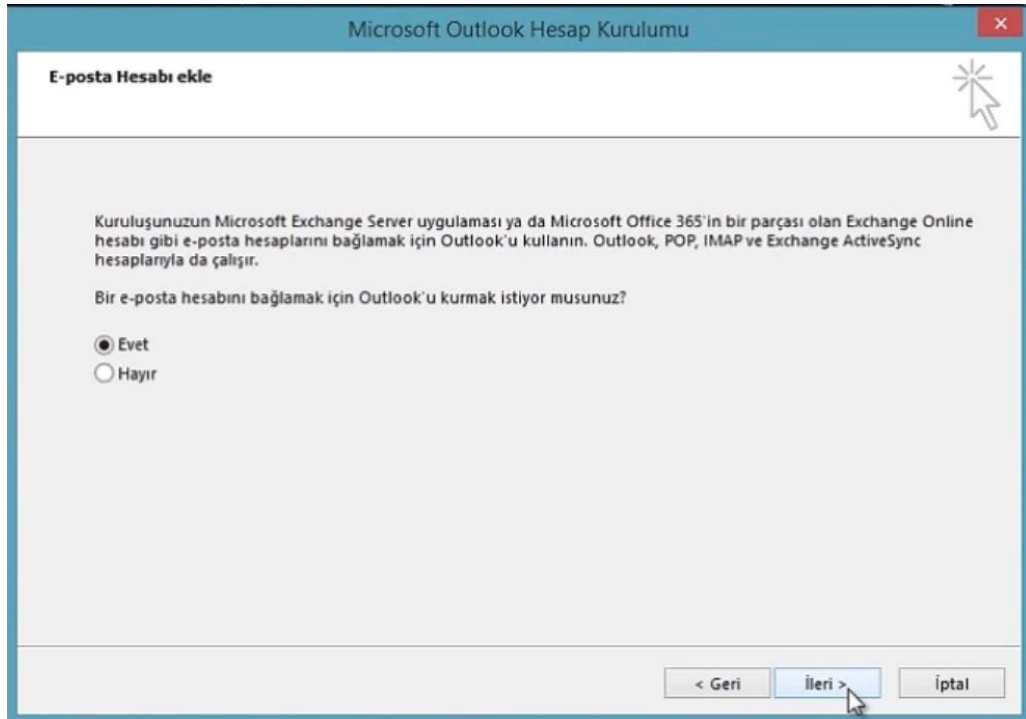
Microsoft Outlook Hesap Kurulumu

E-posta Hesabı ekle

Kuruluşunuzun Microsoft Exchange Server uygulaması ya da Microsoft Office 365'in bir parçası olan Exchange Online hesabı gibi e-posta hesaplarını bağlamak için Outlook'u kullanın. Outlook, POP, IMAP ve Exchange ActiveSync hesaplarıyla da çalışır.

Bir e-posta hesabını bağlamak için Outlook'u kurmak istiyor musunuz?

Evet
Hayır

< Geri
İleri >
İptal